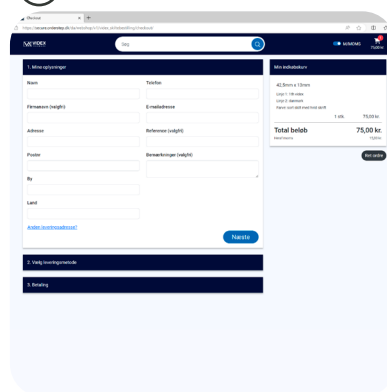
Checkout

VIDEX

Søg

MINMOMS

1. Mine oplysninger

Navn

Telefon

Firmanavn (valgfri)

E-mailadresse

Adresse

Reference (valgfri)

Postnr

Bemærkninger (valgfri)

By

Land

Anden leveringsadresse?

Næste

2. Vælg leveringsmetode

3. Betaling

Min indkøbskurv

42,0mm x 15mm

1 stk.

75,00 kr.

Total beløb

75,00 kr.

Ret ordre